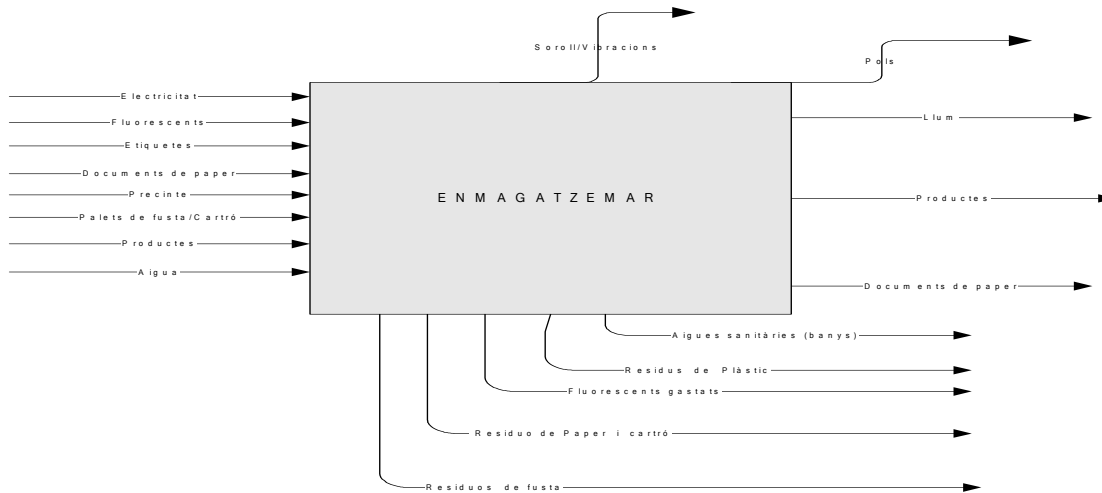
Soroll/Vibracions

Pols

Electricitat
Fluorescents
Etiquetes
Documents de paper
Precinte
Palets de fusta/Cartró
Productes
Aigua

ENMAGATZEMAR

Llum
Productes
Documents de paper

Aigues sanitàries (banys)
Residus de Plàstic
Fluorescents gastats
Residuo de Paper i cartró
Residuos de fusta